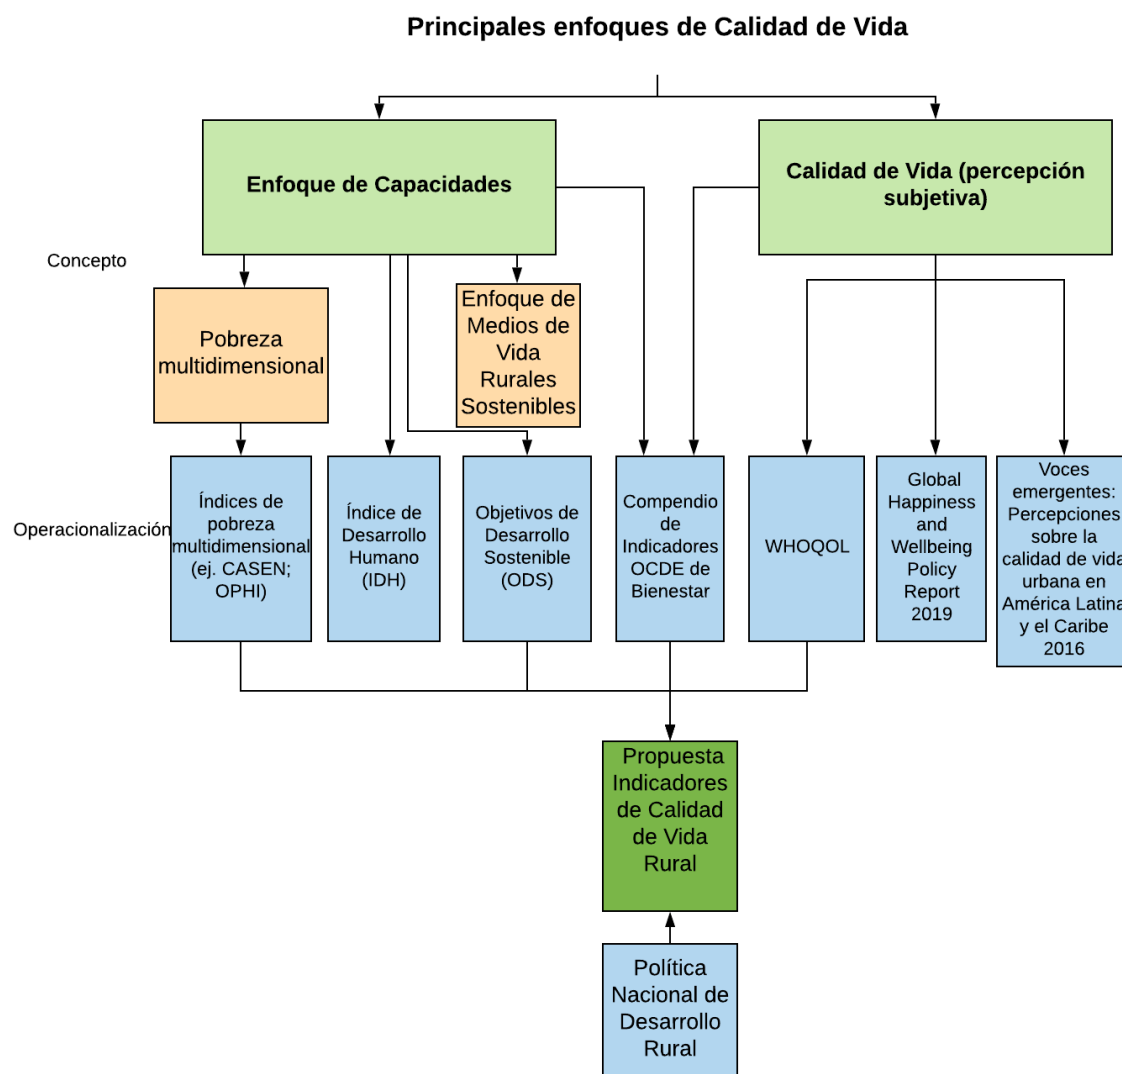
Principales enfoques de Calidad de Vida

Enfoque de Capacidades

Calidad de Vida (percepción subjetiva)

Concepto

Pobreza multidimensional

Enfoque de Medios de Vida Rurales Sostenibles

Operacionalización

Índices de pobreza multidimensional (ej. CASEN; OPHI)

Índice de Desarrollo Humano (IDH)

Objetivos de Desarrollo Sostenible (ODS)

Compendio de Indicadores OCDE de Bienestar

WHOQOL

Global Happiness and Wellbeing Policy Report 2019

Voces emergentes: Percepciones sobre la calidad de vida urbana en América Latina y el Caribe 2016

Propuesta Indicadores de Calidad de Vida Rural

Política Nacional de Desarrollo Rural